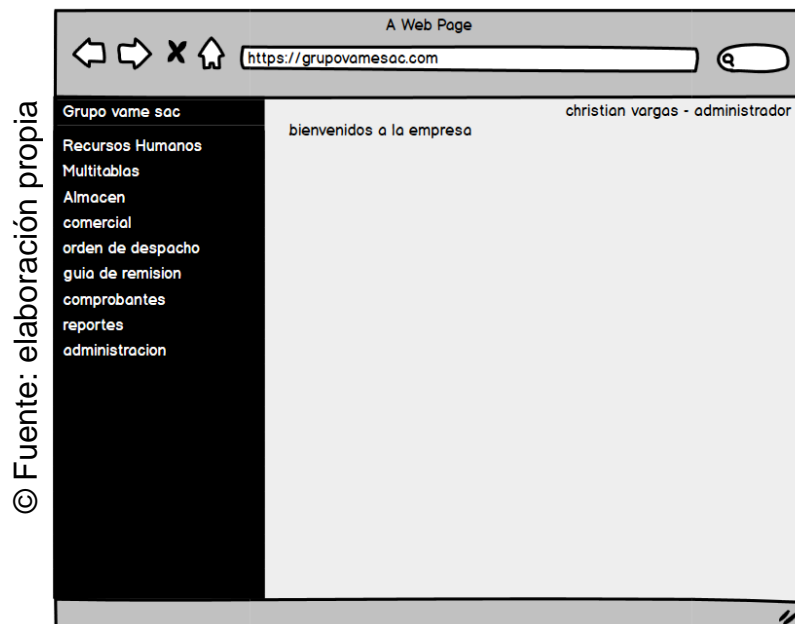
© Fuente: elaboración propia

A Web Page

https://grupovamesac.com

Grupo vame sac

christian vargas - administrador

bienvenidos a la empresa

Recursos Humanos
Multitablas
Almacen
comercial
orden de despacho
guia de remision
comprobantes
reportes
administracion